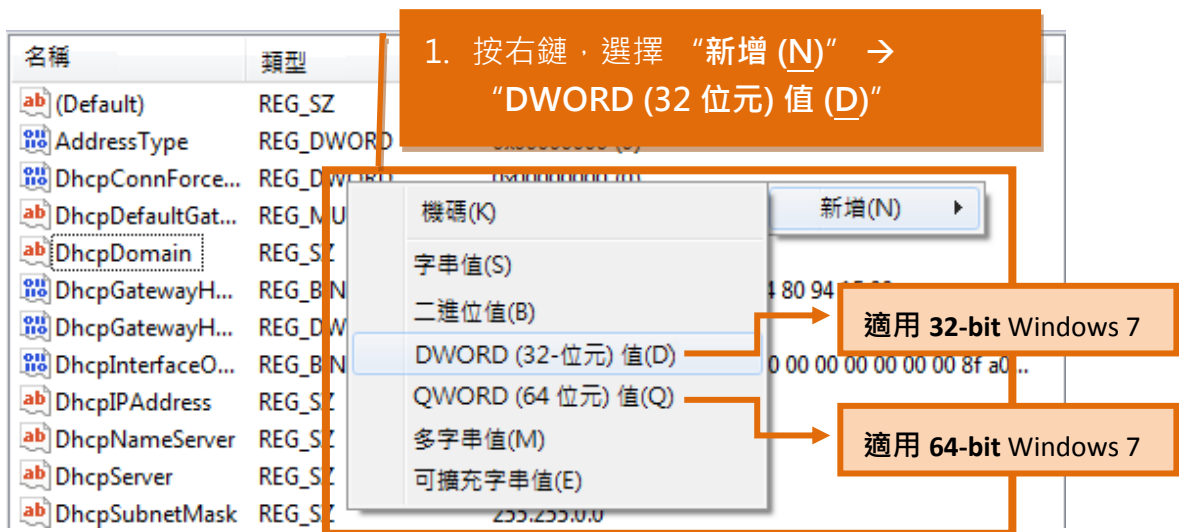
1. 按右鍵，選擇 “新增 (N)” →
“DWORD (32 位元) 值 (D)”

| 名稱 | 類型 | |
|---|---|---|
| (Default) | REG_SZ | |
| AddressType | REG_DWORD | 0x00000000 (0) |
| DhcpConnForce... | REG_DWORD | 0x00000000 (0) |
| DhcpDefaultGat... | REG_MU | |
| DhcpDomain | REG_SZ | |
| DhcpGatewayH... | REG_BIN | 4 80 94 15 00 |
| DhcpGatewayH... | REG_DW | |
| DhcpInterfaceO... | REG_BIN | 0 00 00 00 00 00 00 8f a0... |
| DhcpIPAddress | REG_SZ | |
| DhcpNameServer | REG_SZ | |
| DhcpServer | REG_SZ | |
| DhcpSubnetMask | REG_SZ | 255.255.0.0 |

機碼(K)
字串值(S)
二進位值(B)
DWORD (32-位元) 值(D)
QWORD (64 位元) 值(Q)
多字串值(M)
可擴充字串值(E)

新增(N)

適用 32-bit Windows 7

適用 64-bit Windows 7